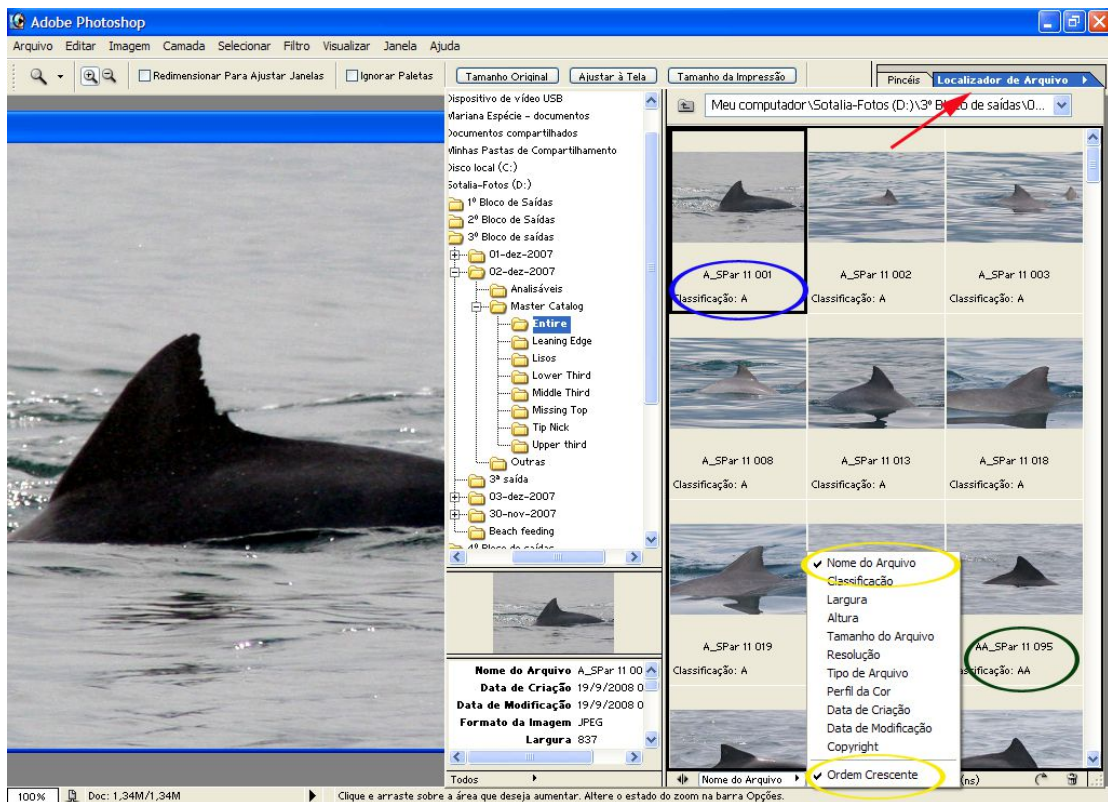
Adobe Photoshop

Arquivo Editar Imagem Camada Selecionar Filtro Visualizar Janela Ajuda

Redimensionar Para Ajustar Janelas Ignorar Paletas Tamanho Original Ajustar à Tela Tamanho da Impressão

Pincéis Localizador de Arquivo

Meu computador\Sotalia-Fotos (D:)\3º B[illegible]o de saídas\0...

Dispositivo de vídeo USB
Mariana Espécie - documentos
Documentos compartilhados
Minhas Pastas de Compartilhamento
Disco local (C:)
Sotalia-Fotos (D:)
1º Bloco de Saídas
2º Bloco de Saídas
3º Bloco de saídas
01-dez-2007
02-dez-2007
Analisáveis
Master Catalog
Entire
Leaning Edge
Lisos
Lower Third
Middle Third
Missing Top
Tip Nick
Upper third
Outras
3ª saída
03-dez-2007
30-nov-2007
Beach feeding
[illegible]

Nome do Arquivo A_SPar 11 00
Data de Criação 19/9/2008 0
Data de Modificação 19/9/2008 0
Formato da Imagem JPEG
Largura 837

Todos

A_SPar 11 001
Classificação: A
A_SPar 11 002
Classificação: A
A_SPar 11 003
Classificação: A
A_SPar 11 008
Classificação: A
A_SPar 11 013
Classificação: A
A_SPar 11 018
Classificação: A
A_SPar 11 019
Classificação: A
AA_SPar 11 095
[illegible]sificação: AA

✔ Nome do Arquivo
Classificação
Largura
Altura
Tamanho do Arquivo
Resolução
Tipo de Arquivo
Perfil da Cor
Data de Criação
Data de Modificação
Copyright
✔ Ordem Crescente

Nome do Arquivo
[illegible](ns)

100% Doc: 1,34M/1,34M
Clique e arraste sobre a área que deseja aumentar. Altere o estado do zoom na barra Opções.